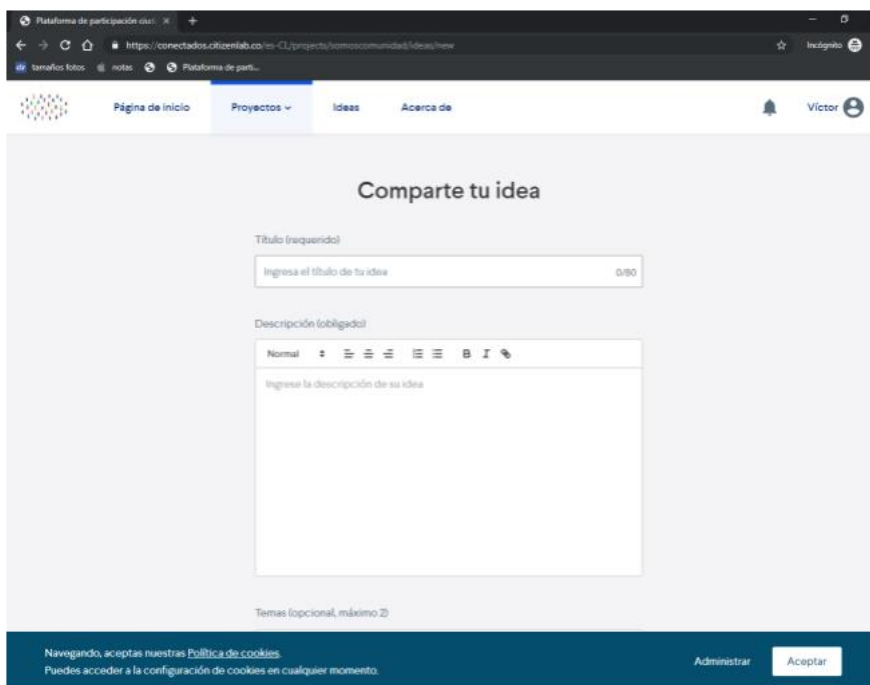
Plataforma de participación ciud ×
https://conectados.citizenlab.co/es-CL/projects/somoscomunidad/ideas/new
Incógnito
tamaños fotos notas Plataforma de parti...

Página de inicio Proyectos Ideas Acerca de Víctor

Comparte tu idea

Título (requerido)
Ingresa el título de tu idea 0/80

Descripción (obligado)
Normal B I
Ingrese la descripción de su idea

Temas (opcional, máximo 2)

Navegando, aceptas nuestras Política de cookies.
Puedes acceder a la configuración de cookies en cualquier momento.
Administrar Aceptar